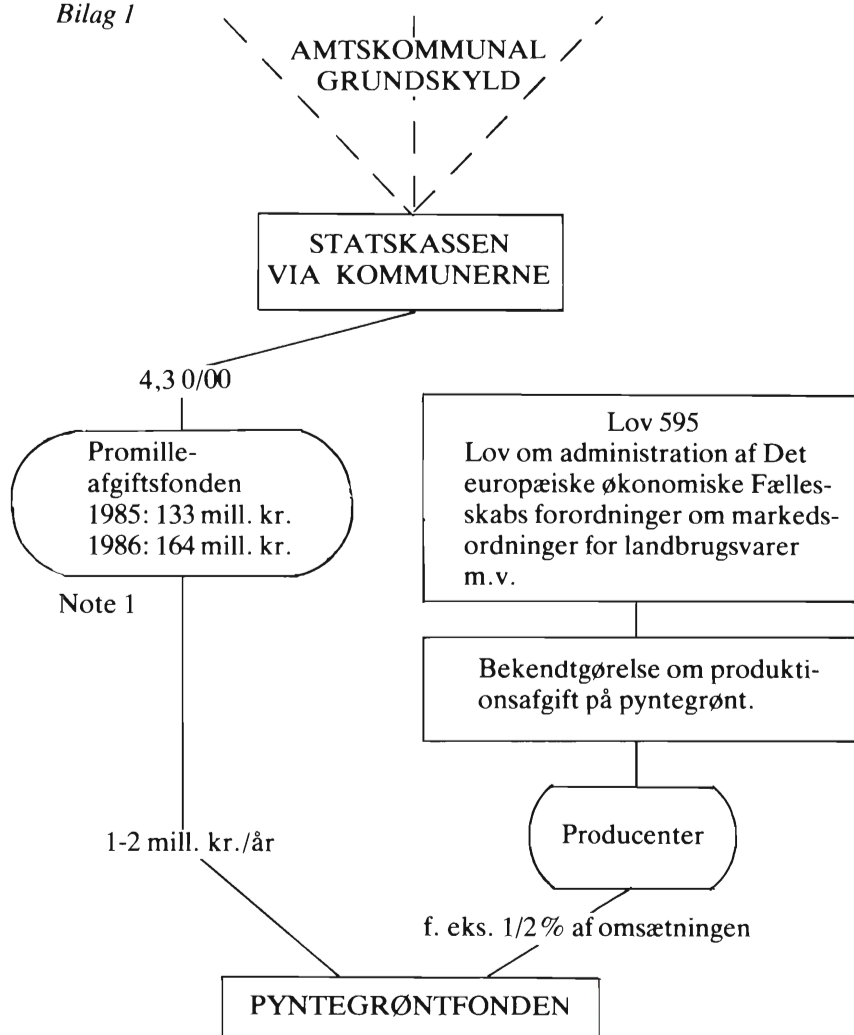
Bilag 1

AMTSKOMMUNAL GRUNDSKYLD

STATSKASSEN VIA KOMMUNERNE

4,3 0/00

Promilleafgiftsfonden
1985: 133 mill. kr.
1986: 164 mill. kr.

Note 1

Lov 595
Lov om administration af Det europæiske økonomiske Fællesskabs forordninger om markedsordninger for landbrugsvarer m.v.

Bekendtgørelse om produktionsafgift på pyntegrønt.

Producenter

1-2 mill. kr./år

f. eks. 1/2% af omsætningen

PYNTEGRØNTFONDEN